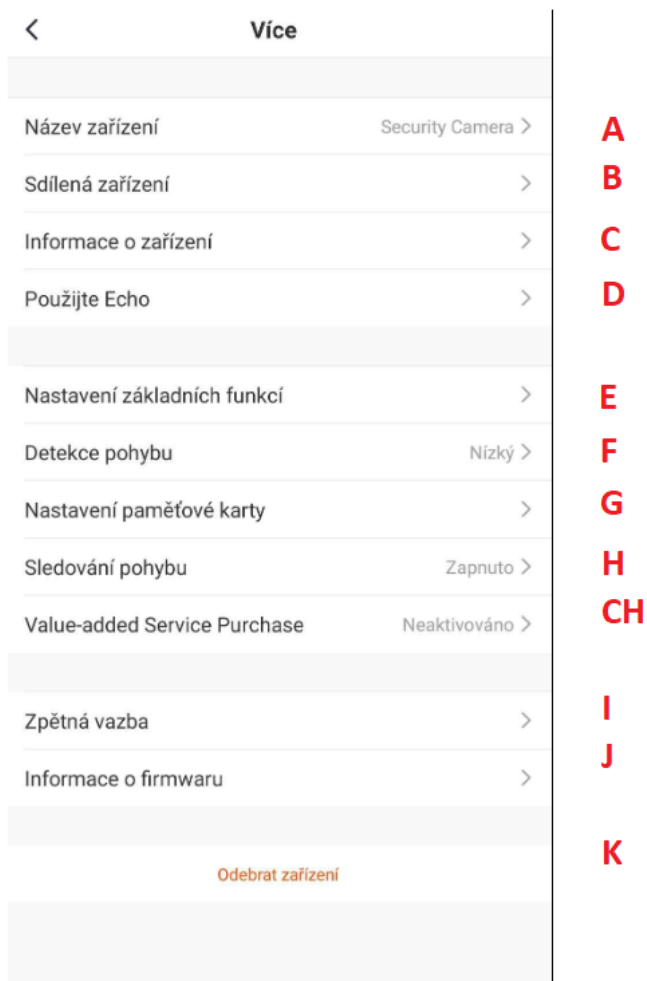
<

Více

Název zařízení Security Camera > A

Sdílená zařízení > B

Informace o zařízení > C

Použijte Echo > D

Nastavení základních funkcí > E

Detekce pohybu Nízký > F

Nastavení paměťové karty > G

Sledování pohybu Zapnuto > H

Value-added Service Purchase Neaktivováno > CH

Zpětná vazba > I

Informace o firmwaru > J

Odebrat zařízení K